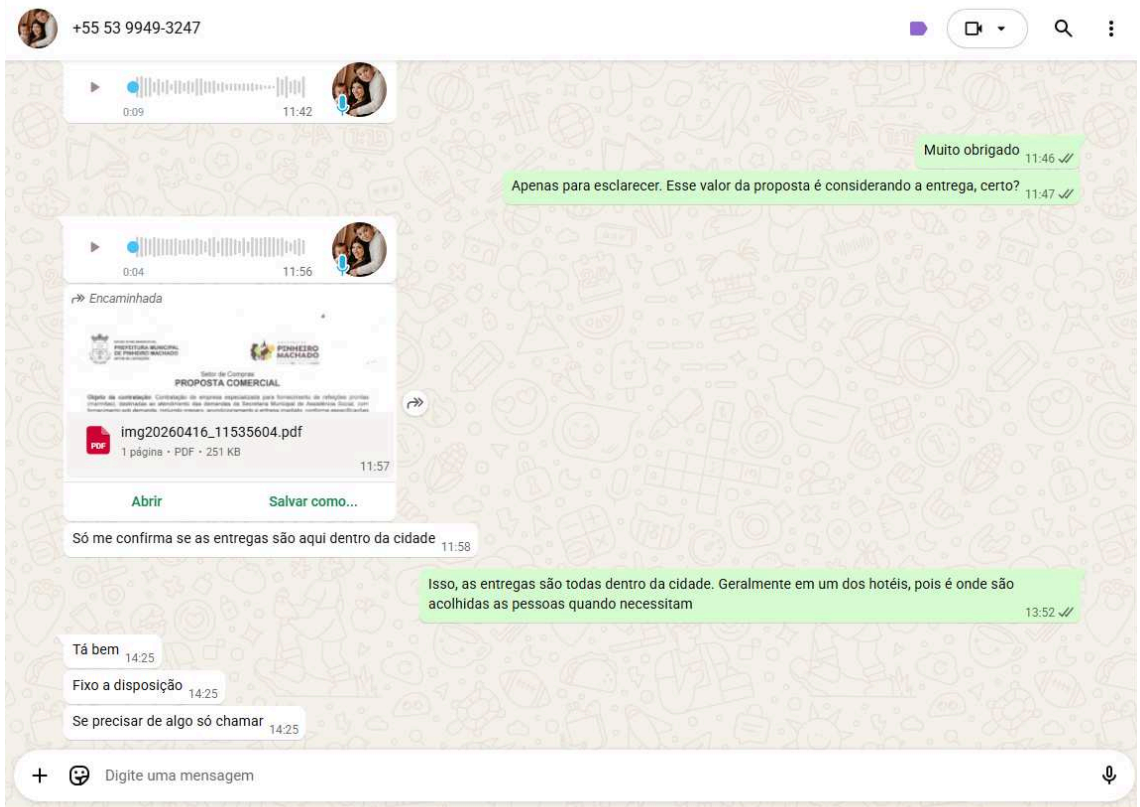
+55 53 9949-3247

0:09 11:42

Muito obrigado 11:46

Apenas para esclarecer. Esse valor da proposta é considerando a entrega, certo? 11:47

0:04 11:56

Encaminhada

PREFEITURA MUNICIPAL DE PINHEIRO MACHADO

PINHEIRO MACHADO

Setor de Compras
PROPOSTA COMERCIAL

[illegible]

PDF
img20260416_11535604.pdf
1 página • PDF • 251 KB
11:57

Abrir
Salvar como...

Só me confirma se as entregas são aqui dentro da cidade 11:58

Isso, as entregas são todas dentro da cidade. Geralmente em um dos hotéis, pois é onde são acolhidas as pessoas quando necessitam 13:52

Tá bem 14:25

Fixo a disposição 14:25

Se precisar de algo só chamar 14:25

Digite uma mensagem